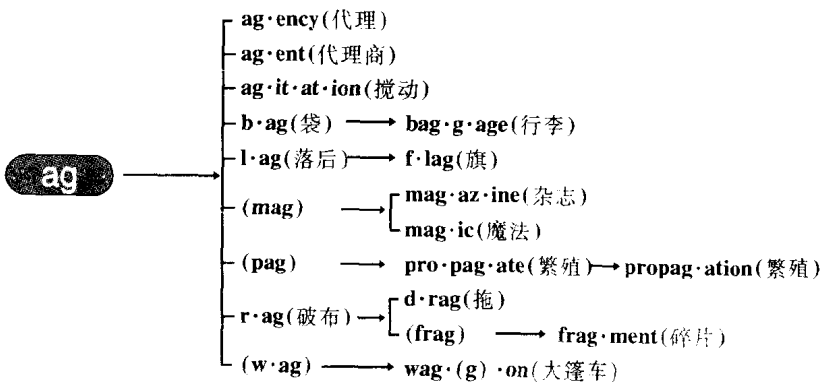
ag

ag·ency(代理)
ag·ent(代理商)
ag·it·at·ion(搅动)
b·ag(袋) → bag·g·age(行李)
l·ag(落后) → f·lag(旗)
(mag) → mag·az·ine(杂志)
mag·ic(魔法)
(pag) → pro·pag·ate(繁殖) → propag·ation(繁殖)
r·ag(破布) → d·rag(拖)
(frag) → frag·ment(碎片)
(w·ag) → wag·(g)·on(大篷车)